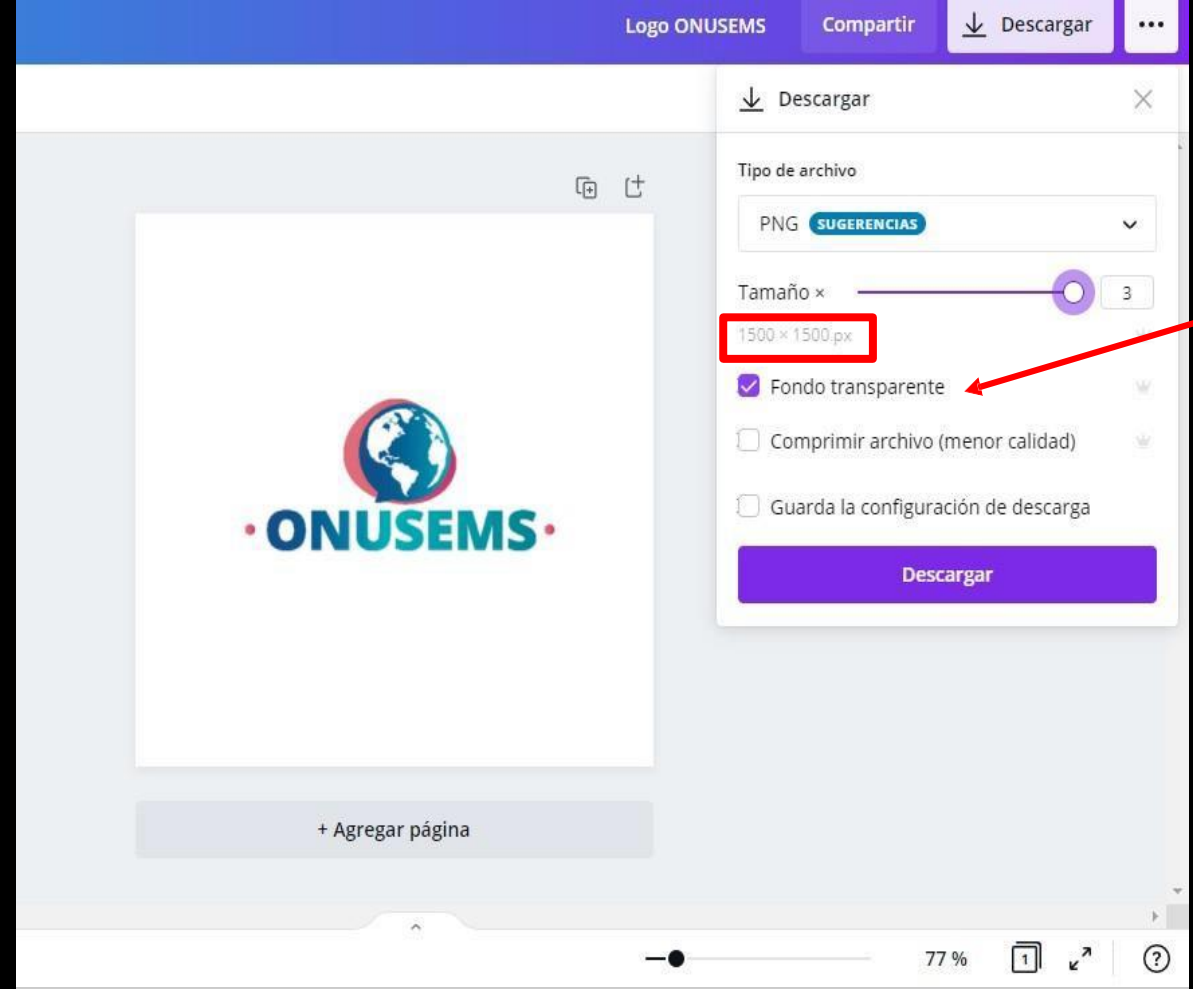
Logo ONUSEMS Compartir Descargar •••

Descargar

Tipo de archivo

PNG SUGERENCIAS

Tamaño × 3

1500 × 1500 px

Fondo transparente

Comprimir archivo (menor calidad)

Guarda la configuración de descarga

Descargar

·ONUSEMS·

+ Agregar página

77 %

1

?